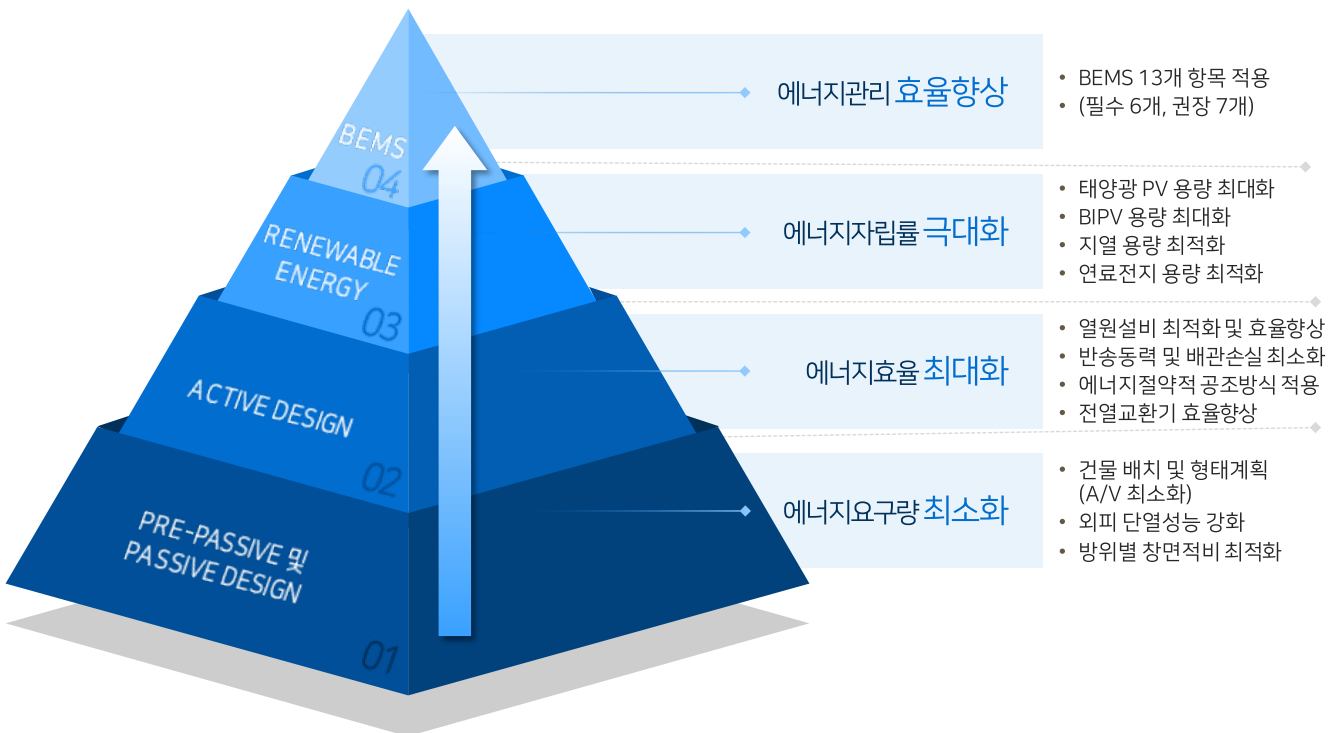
BEMS
04

RENEWABLE ENERGY
03

ACTIVE DESIGN
02

PRE-PASSIVE 및 PASSIVE DESIGN
01

에너지관리 효율향상
• BEMS 13개 항목 적용
• (필수 6개, 권장 7개)

에너지자립률 극대화
• 태양광 PV 용량 최대화
• BIPV 용량 최대화
• 지열 용량 최적화
• 연료전지 용량 최적화

에너지효율 최대화
• 열원설비 최적화 및 효율향상
• 반송동력 및 배관손실 최소화
• 에너지절약적 공조방식 적용
• 전열교환기 효율향상

에너지요구량 최소화
• 건물 배치 및 형태계획 (A/V 최소화)
• 외피 단열성능 강화
• 방위별 창면적비 최적화